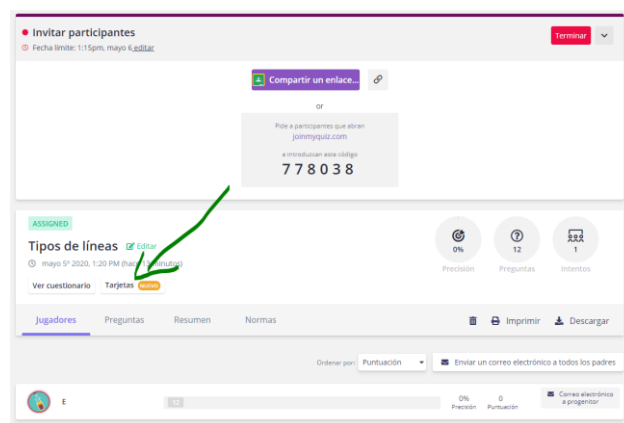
Invitar participantes
Fecha límite: 1:15pm, mayo 6 editar

Terminar

Compartir un enlace...

or

Pide a participantes que abran
joinmyquiz.com
e introduzcan este código
778038

ASSIGNED

Tipos de líneas Editar
mayo 5º 2020, 1:20 PM (hace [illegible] minutos)

Ver cuestionario
Tarjetas NUEVO

0%
Precisión

12
Preguntas

1
Intentos

Jugadores Preguntas Resumen Normas

Imprimir Descargar

Ordenar por: Puntuación

Enviar un correo electrónico a todos los padres

E

12

0%
Precisión

0
Puntuación

Correo electrónico a progenitor